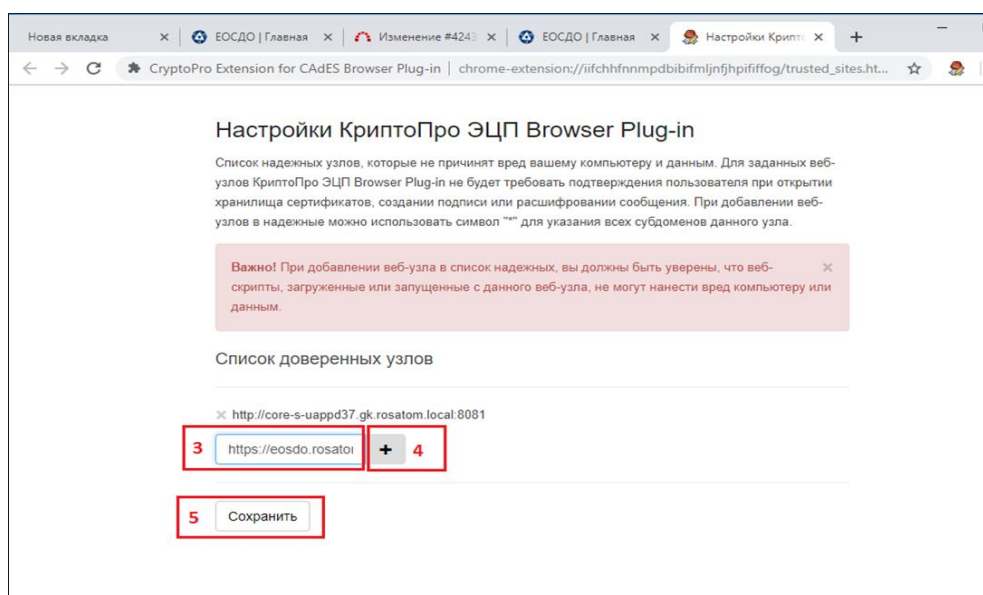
Новая вкладка ✕ ЕОСДО | Главная ✕ Изменение #4243 ✕ ЕОСДО | Главная ✕ Настройки Крипто ✕ +

CryptoPro Extension for CAdES Browser Plug-in | chrome-extension://iifchhfnnmpdbibifmljnfjhpififfog/trusted_sites.ht...

Настройки КриптоПро ЭЦП Browser Plug-in

Список надежных узлов, которые не причинят вред вашему компьютеру и данным. Для заданных веб-узлов КриптоПро ЭЦП Browser Plug-in не будет требовать подтверждения пользователя при открытии хранилища сертификатов, создании подписи или расшифровании сообщения. При добавлении веб-узлов в надежные можно использовать символ "*" для указания всех субдоменов данного узла.

Важно! При добавлении веб-узла в список надежных, вы должны быть уверены, что веб-скрипты, загруженные или запущенные с данного веб-узла, не могут нанести вред компьютеру или данным.

×

Список доверенных узлов

× http://core-s-uappd37.gk.rosatom.local:8081

3 https://eosdo.rosatom

+ 4

5 Сохранить